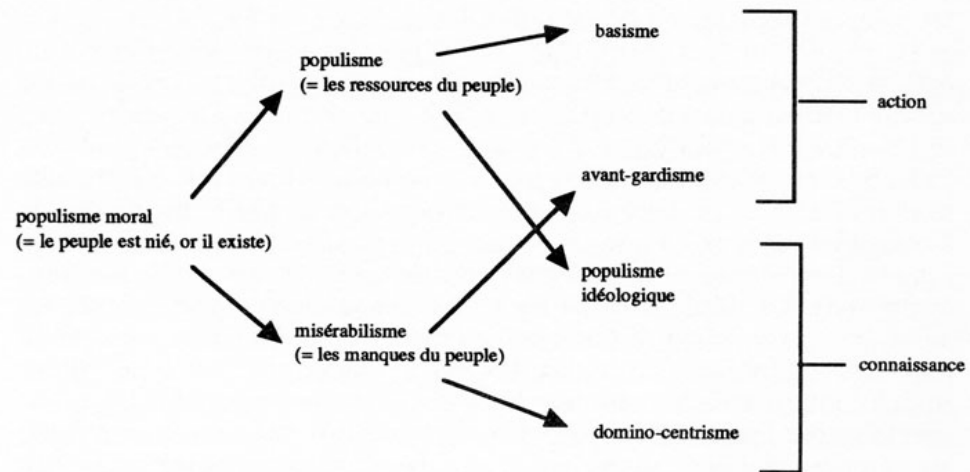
populisme moral
(= le peuple est nié, or il existe)

populisme
(= les ressources du peuple)

misérabilisme
(= les manques du peuple)

basisme

avant-gardisme

populisme idéologique

domino-centrisme

action

connaissance